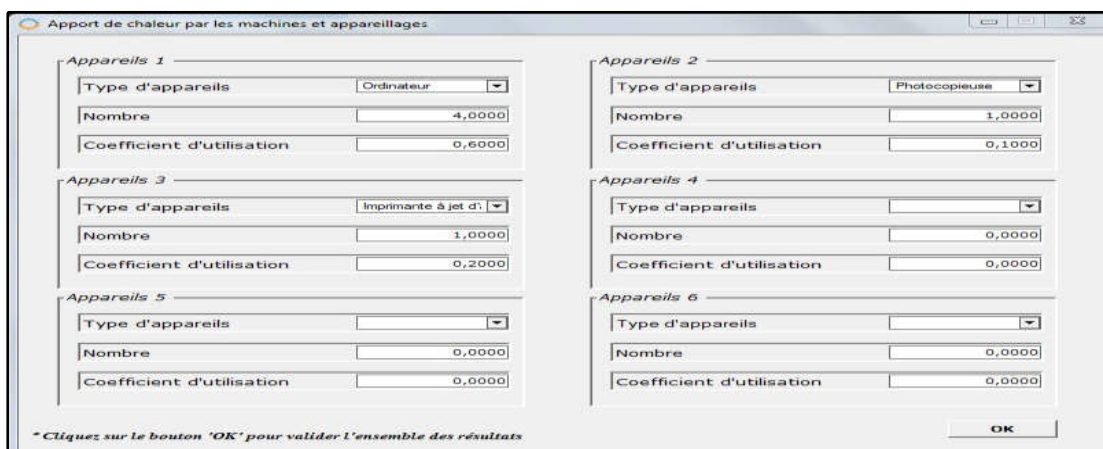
Apport de chaleur par les machines et appareillages

Appareils 1

Type d'appareils | Ordinateur
Nombre | 4,0000
Coefficient d'utilisation | 0,6000

Appareils 2

Type d'appareils | Photocopieuse
Nombre | 1,0000
Coefficient d'utilisation | 0,1000

Appareils 3

Type d'appareils | Imprimante à jet d'
Nombre | 1,0000
Coefficient d'utilisation | 0,2000

Appareils 4

Type d'appareils |
Nombre | 0,0000
Coefficient d'utilisation | 0,0000

Appareils 5

Type d'appareils |
Nombre | 0,0000
Coefficient d'utilisation | 0,0000

Appareils 6

Type d'appareils |
Nombre | 0,0000
Coefficient d'utilisation | 0,0000

* Cliquez sur le bouton 'OK' pour valider l'ensemble des résultats

OK